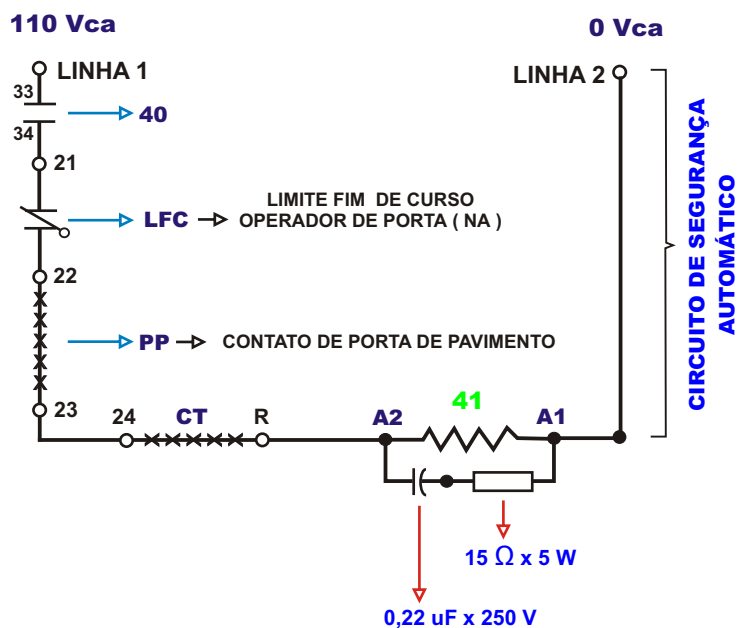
110 Vca

0 Vca

LINHA 1

LINHA 2

33

34

40

21

LIMITE FIM DE CURSO
OPERADOR DE PORTA ( NA )

LFC

22

PP

CONTATO DE PORTA DE PAVIMENTO

23

24

CT

R

A2

41

A1

15 $\Omega$ x 5 W

0,22 uF x 250 V

CIRCUITO DE SEGURANÇA AUTOMÁTICO